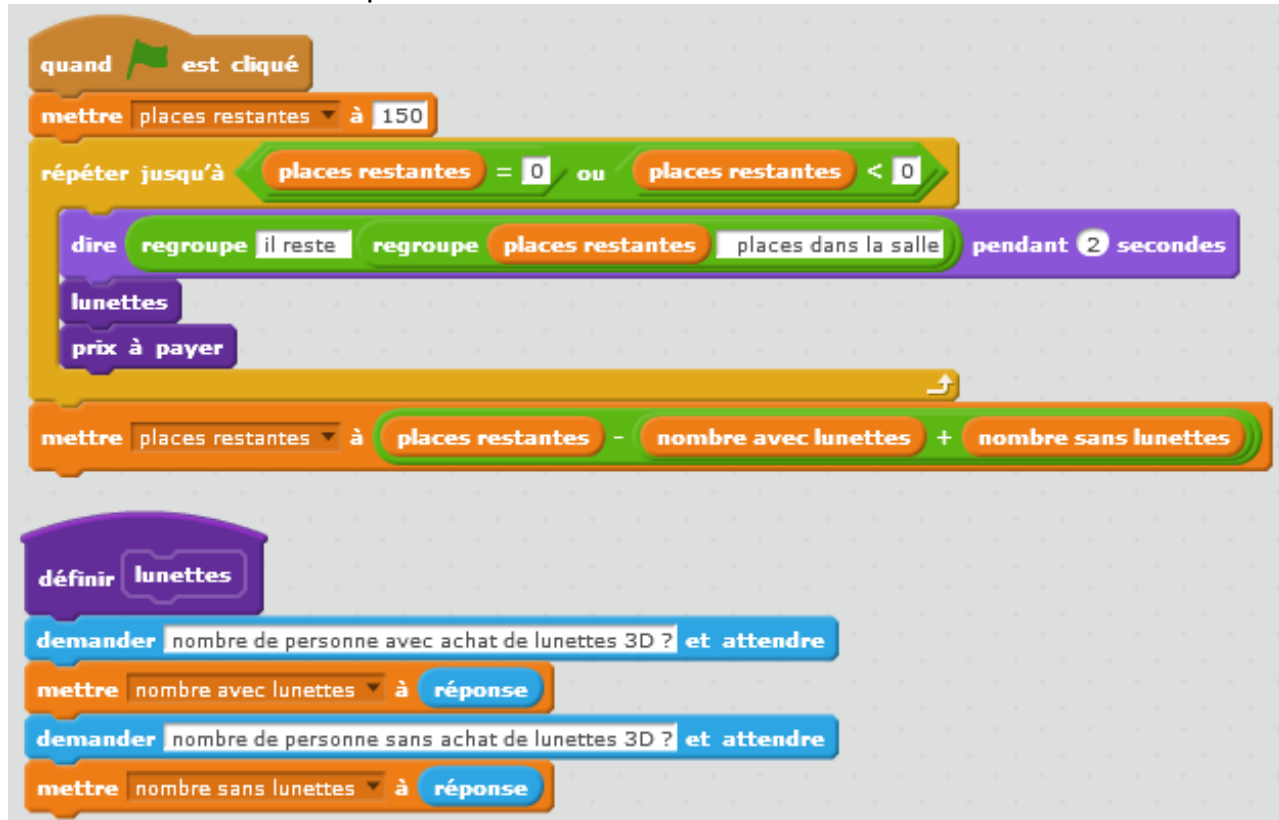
quand [drapeau vert] est cliqué
mettre places restantes à 150
répéter jusqu'à places restantes = 0 ou places restantes < 0
dire regroupe il reste regroupe places restantes places dans la salle pendant 2 secondes
lunettes
prix à payer
mettre places restantes à places restantes - nombre avec lunettes + nombre sans lunettes

définir lunettes
demander nombre de personne avec achat de lunettes 3D ? et attendre
mettre nombre avec lunettes à réponse
demander nombre de personne sans achat de lunettes 3D ? et attendre
mettre nombre sans lunettes à réponse